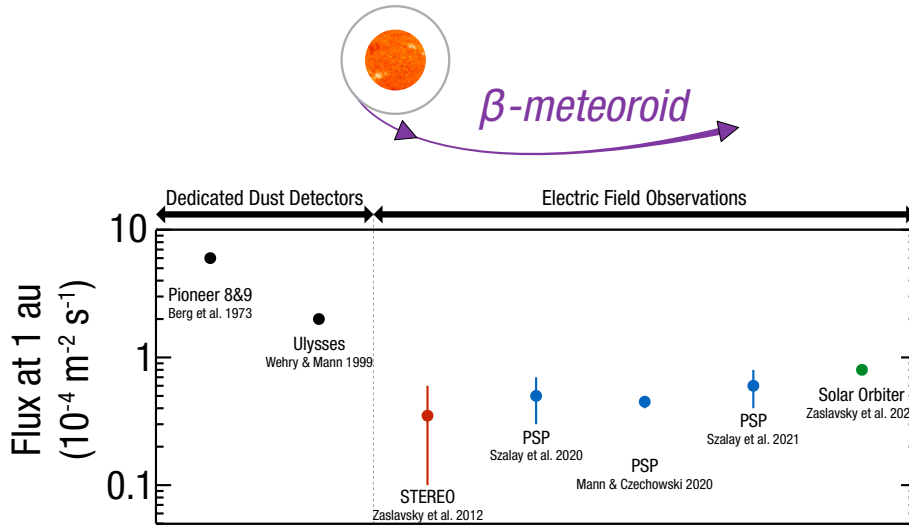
β-meteoroid

Dedicated Dust Detectors

Electric Field Observations

10

1

0.1

Flux at 1 au ($10^{-4}$ m$^{-2}$ s$^{-1}$)

Pioneer 8&9
Berg et al. 1973

Ulysses
Wehry & Mann 1999

STEREO
Zaslavsky et al. 2012

PSP
Szalay et al. 2020

PSP
Mann & Czechowski 2020

PSP
Szalay et al. 2021

Solar Orbiter
Zaslavsky et al. 202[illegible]